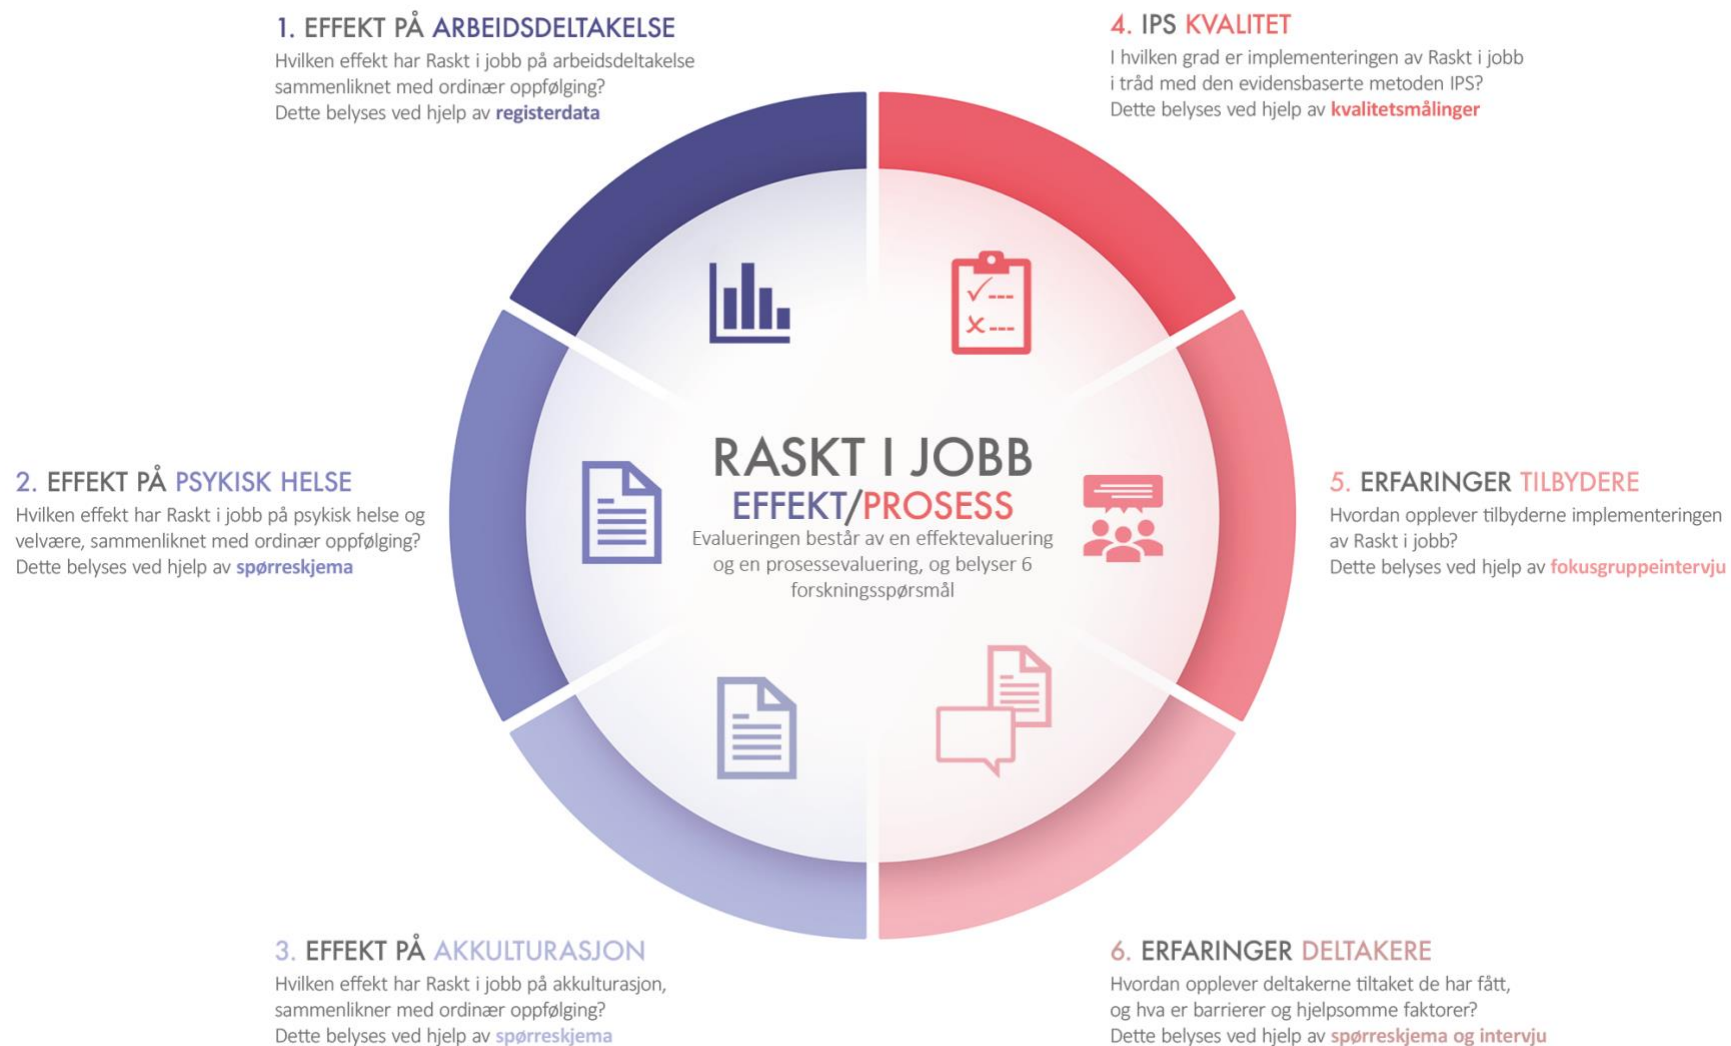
1. EFFEKT PÅ ARBEIDSDELTAKELSE
Hvilken effekt har Raskt i jobb på arbeidsdeltakelse sammenliknet med ordinær oppfølging?
Dette belyses ved hjelp av registerdata

4. IPS KVALITET
I hvilken grad er implementeringen av Raskt i jobb i tråd med den evidensbaserte metoden IPS?
Dette belyses ved hjelp av kvalitetsmålinger

2. EFFEKT PÅ PSYKISK HELSE
Hvilken effekt har Raskt i jobb på psykisk helse og velvære, sammenliknet med ordinær oppfølging?
Dette belyses ved hjelp av spørreskjema

RASKT I JOBB
EFFEKT/PROSESS
Evalueringen består av en effektevaluering og en prosessevaluering, og belyser 6 forskningsspørsmål

5. ERFARINGER TILBYDERE
Hvordan opplever tilbyderne implementeringen av Raskt i jobb?
Dette belyses ved hjelp av fokusgruppeintervju

3. EFFEKT PÅ AKKULTURASJON
Hvilken effekt har Raskt i jobb på akkulturasjon, sammenlikner med ordinær oppfølging?
Dette belyses ved hjelp av spørreskjema

6. ERFARINGER DELTAKERE
Hvordan opplever deltakerne tiltaket de har fått, og hva er barrierer og hjelpsomme faktorer?
Dette belyses ved hjelp av spørreskjema og intervju